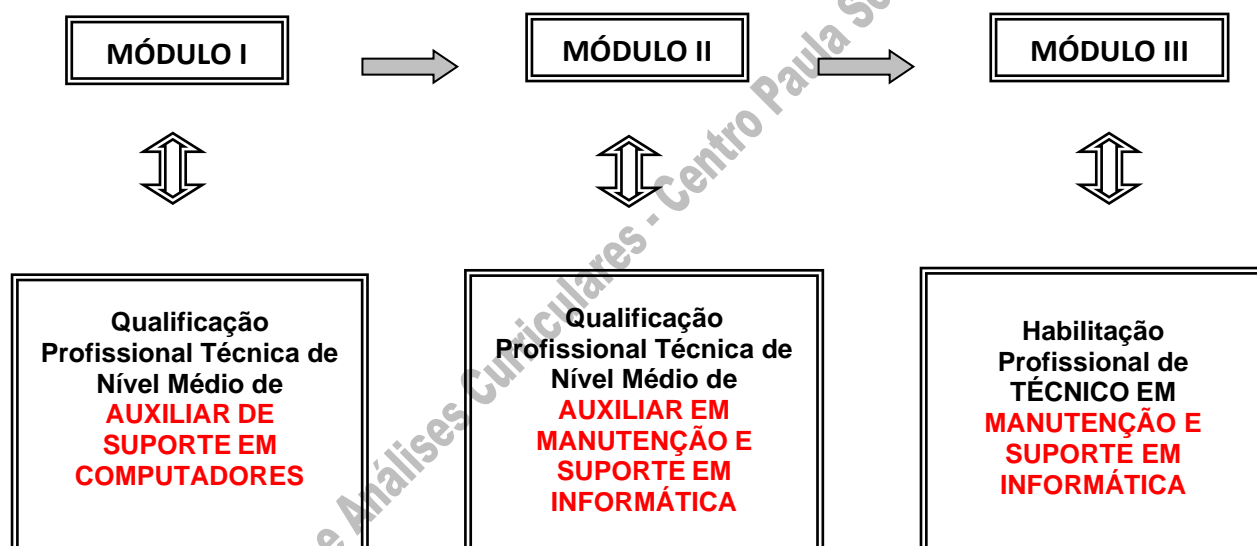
MÓDULO I

MÓDULO II

MÓDULO III

Qualificação Profissional Técnica de Nível Médio de AUXILIAR DE SUPORTE EM COMPUTADORES

Qualificação Profissional Técnica de Nível Médio de AUXILIAR EM MANUTENÇÃO E SUPORTE EM INFORMÁTICA

Habilitação Profissional de TÉCNICO EM MANUTENÇÃO E SUPORTE EM INFORMÁTICA

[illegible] Análises Curriculares - Centro Paula S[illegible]